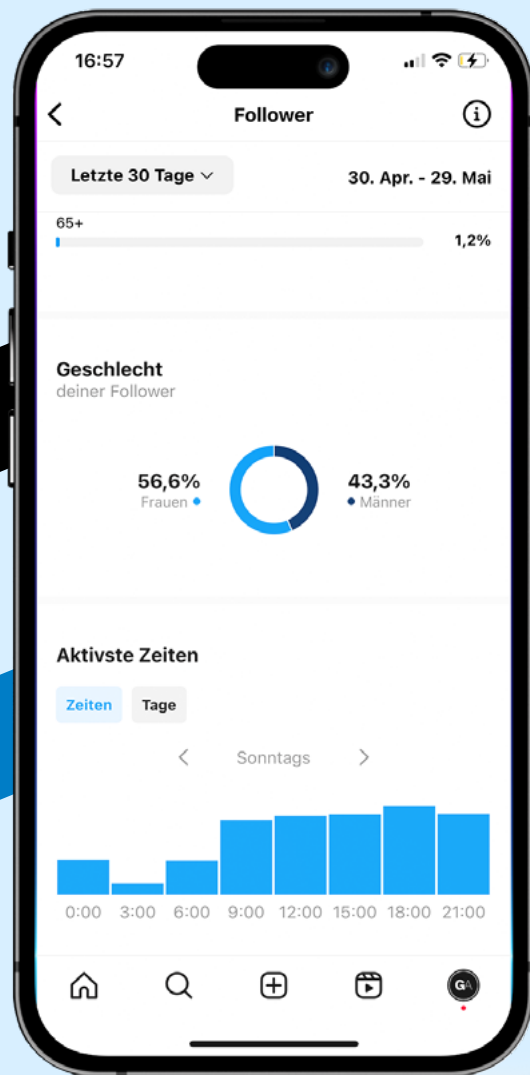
16:57

Follower

Letzte 30 Tage

30. Apr. - 29. Mai

65+

1,2%

Geschlecht

deiner Follower

56,6%
Frauen

43,3%
Männer

Aktivste Zeiten

Zeiten

Tage

Sonntags

0:00 3:00 6:00 9:00 12:00 15:00 18:00 21:00

GA